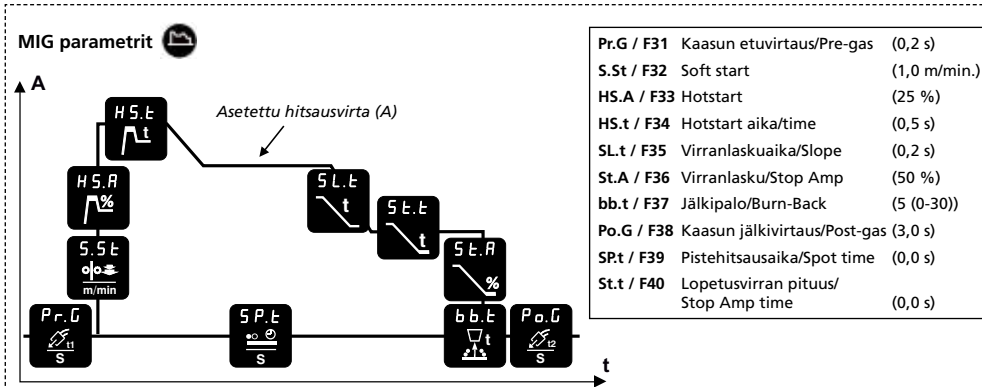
MIG parametrit

A

Asetettu hitsausvirta (A)

HS.t
t

HS.A
%

S.St
m/min

Pr.G
t1
s

SP.t
s

SL.t
t

St.t
t

St.A
%

bb.t
t

Po.G
t2
s

t

| | | |
|---|---|---|
| Pr.G / F31 | Kaasun etuvirtaus/Pre-gas | (0,2 s) |
| S.St / F32 | Soft start | (1,0 m/min.) |
| HS.A / F33 | Hotstart | (25 %) |
| HS.t / F34 | Hotstart aika/time | (0,5 s) |
| SL.t / F35 | Virranlaskuaika/Slope | (0,2 s) |
| St.A / F36 | Virranlasku/Stop Amp | (50 %) |
| bb.t / F37 | Jälkipalo/Burn-Back | (5 (0-30)) |
| Po.G / F38 | Kaasun jälkivirtaus/Post-gas | (3,0 s) |
| SP.t / F39 | Pistehitsausaika/Spot time | (0,0 s) |
| St.t / F40 | Lopetusvirran pituus/ Stop Amp time | (0,0 s) |